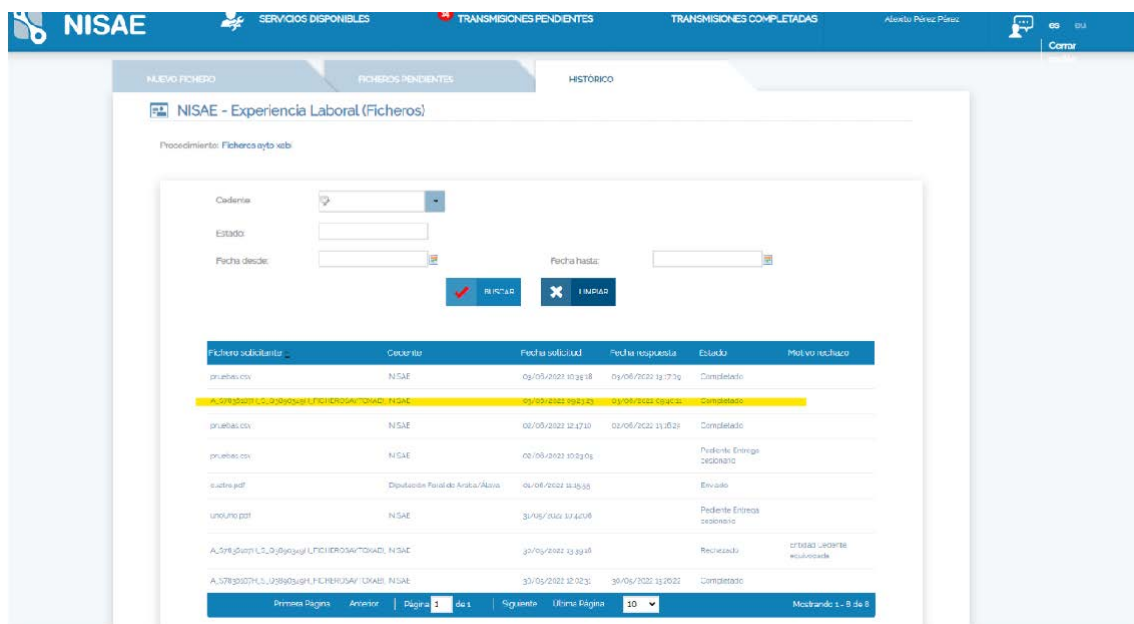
NISAE SERVICIOS DISPONIBLES TRANSMISIONES PENDIENTES TRANSMISIONES COMPLETADAS Alberto Pérez Pérez es eu Cerrar sesión

NUEVO FICHERO FICHEROS PENDIENTES HISTÓRICO

NISAE - Experiencia Laboral (Ficheros)

Procedimiento: Ficheros ayto vab

Cedente:
Estado:
Fecha desde:
Fecha hasta:

BUSCAR LIMPIAR

| Fichero solicitante | Cedente | Fecha solicitud | Fecha respuesta | Estado | Motivo rechazo |
|---|---|---|---|---|---|
| pruebas.csv | NISAE | 03/06/2022 10:35:18 | 03/06/2022 13:17:29 | Completado | |
| A_S7830107H_S_Q3890019H_FICHEROSAYTOVAB_ | NISAE | 03/06/2022 09:23:23 | 03/06/2022 09:40:11 | Completado | |
| pruebas.csv | NISAE | 02/06/2022 12:17:10 | 02/06/2022 13:16:23 | Completado | |
| pruebas.csv | NISAE | 02/06/2022 10:23:05 | | Pediente Entrega cesionario | |
| suelos.pdf | Diputación Foral de Araba/Álava | 01/06/2022 11:15:55 | | Enviado | |
| unouno.pdf | NISAE | 31/05/2022 10:42:08 | | Pediente Entrega cesionario | |
| A_S7830107H_S_Q3890019H_FICHEROSAYTOVAB_ | NISAE | 30/05/2022 13:39:16 | | Rechazado | entidad cedente equivocada |
| A_S7830107H_S_Q3890019H_FICHEROSAYTOVAB_ | NISAE | 30/05/2022 12:02:31 | 30/05/2022 13:26:22 | Completado | |

Primera Página Anterior | Página 1 de 1 | Siguiente Última Página 10 Mostrando 1 - 8 de 8